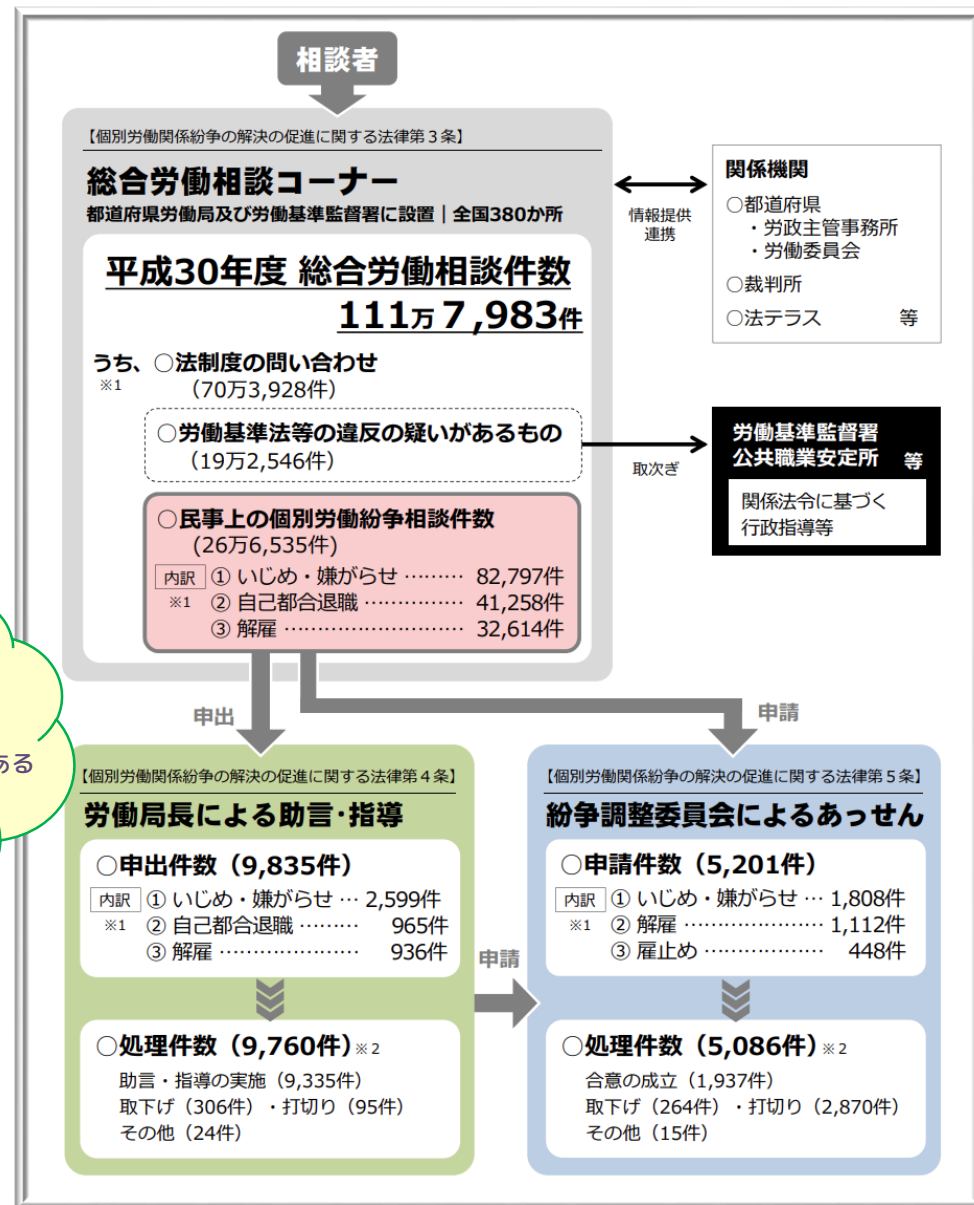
相談者

【個別労働関係紛争の解決の促進に関する法律第３条】
総合労働相談コーナー
都道府県労働局及び労働基準監督署に設置｜全国380か所

平成30年度 総合労働相談件数
111万７,983件

うち、○法制度の問い合わせ
※1 （70万3,928件）

○労働基準法等の違反の疑いがあるもの
（19万2,546件）

○民事上の個別労働紛争相談件数
（26万6,535件）
内訳 ① いじめ・嫌がらせ ……… 82,797件
※1 ② 自己都合退職 …………… 41,258件
③ 解雇 ……………………… 32,614件

情報提供
連携

関係機関
○都道府県
・労政主管事務所
・労働委員会
○裁判所
○法テラス 等

取次ぎ

労働基準監督署
公共職業安定所 等
関係法令に基づく
行政指導等

ある

申出

申請

【個別労働関係紛争の解決の促進に関する法律第４条】
労働局長による助言･指導
○申出件数（9,835件）
内訳 ① いじめ・嫌がらせ … 2,599件
※1 ② 自己都合退職 ……… 965件
③ 解雇 ………………… 936件

○処理件数（9,760件）※２
助言・指導の実施（9,335件）
取下げ（306件）・打切り（95件）
その他（24件）

申請

【個別労働関係紛争の解決の促進に関する法律第５条】
紛争調整委員会によるあっせん
○申請件数（5,201件）
内訳 ① いじめ・嫌がらせ … 1,808件
※1 ② 解雇 ………………… 1,112件
③ 雇止め ……………… 448件

○処理件数（5,086件）※２
合意の成立（1,937件）
取下げ（264件）・打切り（2,870件）
その他（15件）